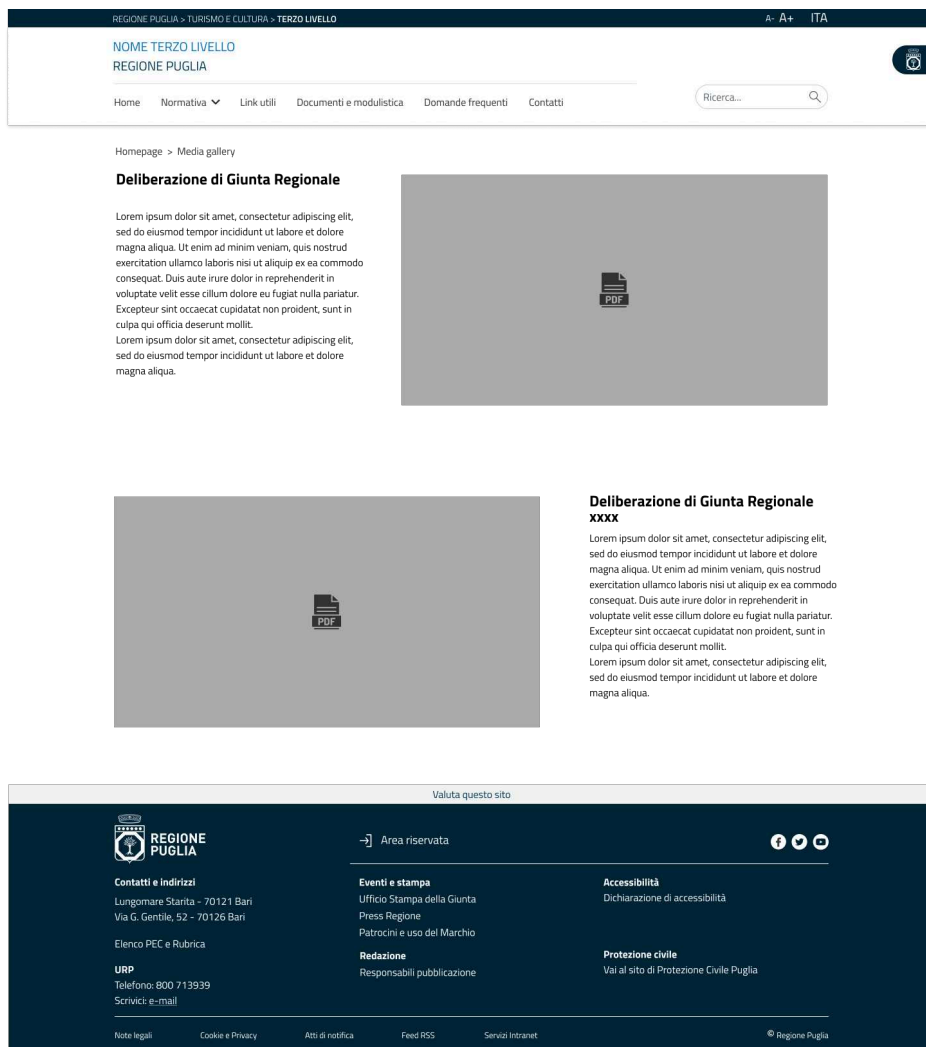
REGIONE PUGLIA > TURISMO E CULTURA > TERZO LIVELLO

A- A+ ITA

NOME TERZO LIVELLO
REGIONE PUGLIA

Home Normativa Link utili Documenti e modulistica Domande frequenti Contatti

Ricerca...

Homepage > Media gallery

Deliberazione di Giunta Regionale

Lorem ipsum dolor sit amet, consectetur adipiscing elit, sed do eiusmod tempor incididunt ut labore et dolore magna aliqua. Ut enim ad minim veniam, quis nostrud exercitation ullamco laboris nisi ut aliquip ex ea commodo consequat. Duis aute irure dolor in reprehenderit in voluptate velit esse cillum dolore eu fugiat nulla pariatur. Excepteur sint occaecat cupidatat non proident, sunt in culpa qui officia deserunt mollit.
Lorem ipsum dolor sit amet, consectetur adipiscing elit, sed do eiusmod tempor incididunt ut labore et dolore magna aliqua.

PDF

PDF

Deliberazione di Giunta Regionale xxxx

Lorem ipsum dolor sit amet, consectetur adipiscing elit, sed do eiusmod tempor incididunt ut labore et dolore magna aliqua. Ut enim ad minim veniam, quis nostrud exercitation ullamco laboris nisi ut aliquip ex ea commodo consequat. Duis aute irure dolor in reprehenderit in voluptate velit esse cillum dolore eu fugiat nulla pariatur. Excepteur sint occaecat cupidatat non proident, sunt in culpa qui officia deserunt mollit.
Lorem ipsum dolor sit amet, consectetur adipiscing elit, sed do eiusmod tempor incididunt ut labore et dolore magna aliqua.

Valuta questo sito

REGIONE PUGLIA

Area riservata

Contatti e indirizzi
Lungomare Starita - 70121 Bari
Via G. Gentile, 52 - 70126 Bari

Elenco PEC e Rubrica

URP
Telefono: 800 713939
Scrivici: e-mail

Eventi e stampa
Ufficio Stampa della Giunta
Press Regione
Patrocini e uso del Marchio

Redazione
Responsabili pubblicazione

Accessibilità
Dichiarazione di accessibilità

Protezione civile
Vai al sito di Protezione Civile Puglia

Note legali Cookie e Privacy Atti di notifica Feed RSS Servizi Intranet © Regione Puglia